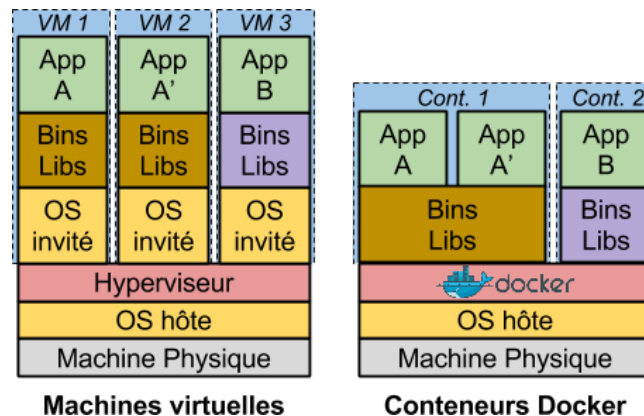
VM 1
App A
Bins Libs
OS invité

VM 2
App A'
Bins Libs
OS invité

VM 3
App B
Bins Libs
OS invité

Hyperviseur
OS hôte
Machine Physique

Machines virtuelles

Cont. 1
App A
App A'
Bins Libs

Cont. 2
App B
Bins Libs

docker
OS hôte
Machine Physique

Conteneurs Docker